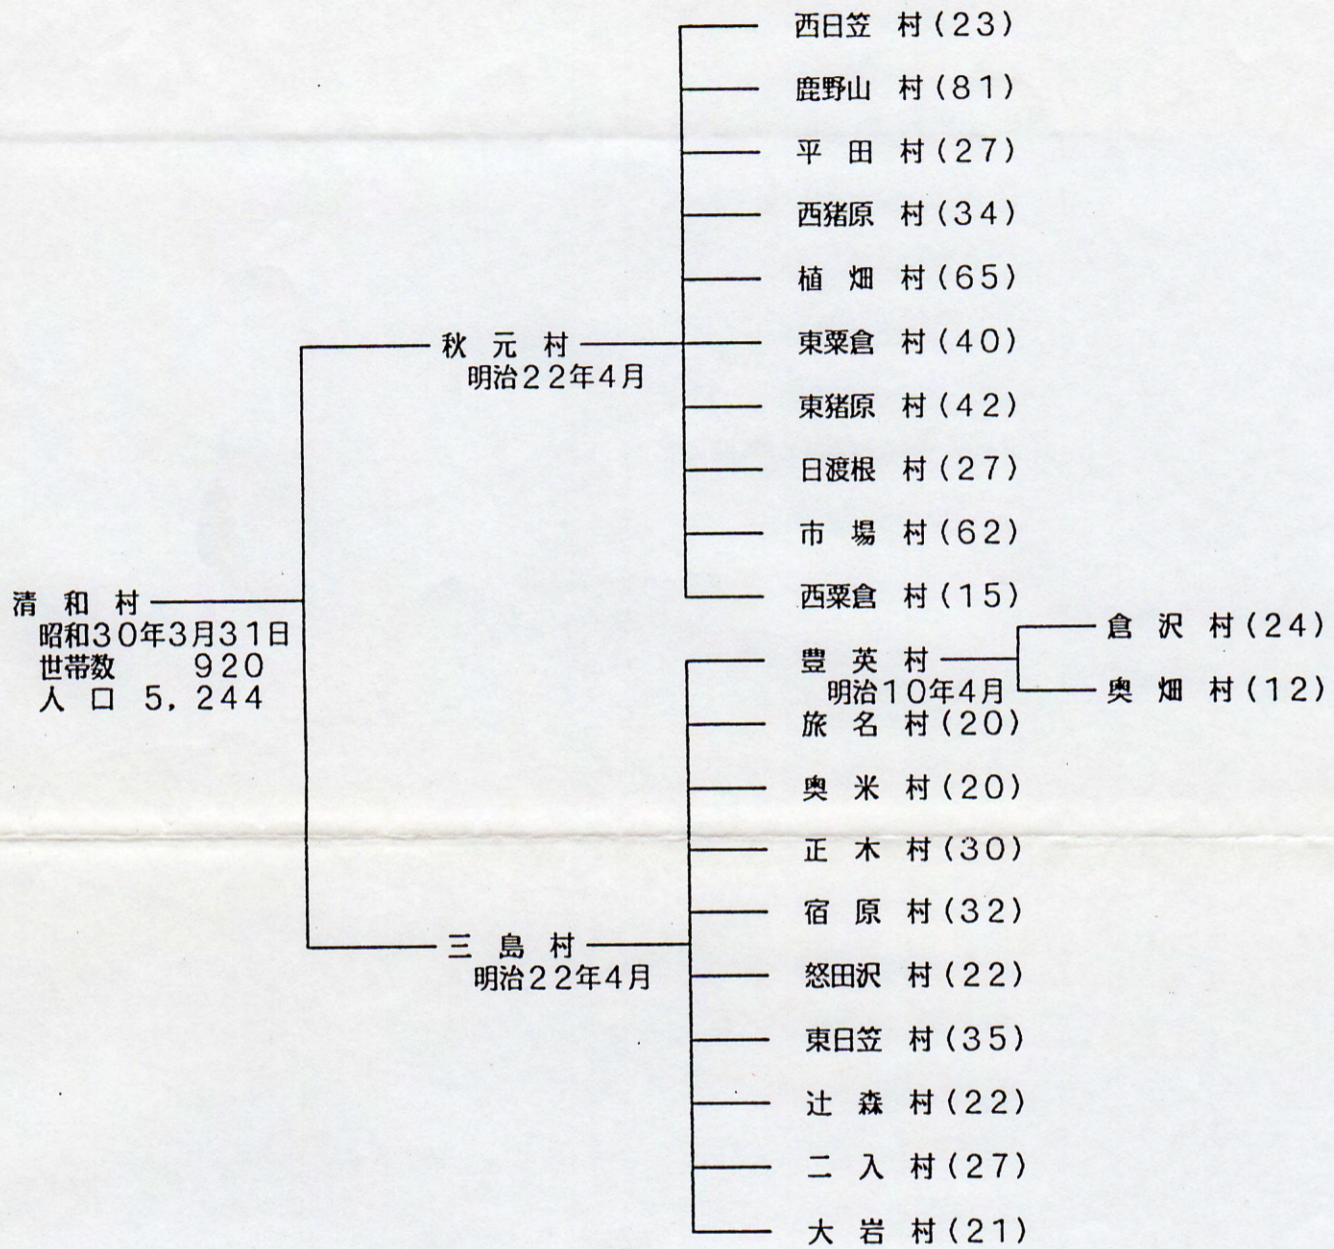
清和村
昭和30年3月31日
世帯数 920
人口 5,244

秋元村
明治22年4月

西日笠村(23)
鹿野山村(81)
平田村(27)
西猪原村(34)
植畑村(65)
東粟倉村(40)
東猪原村(42)
日渡根村(27)
市場村(62)
西粟倉村(15)

三島村
明治22年4月

豊英村
明治10年4月

倉沢村(24)
奥畑村(12)

旅名村(20)
奥米村(20)
正木村(30)
宿原村(32)
怒田沢村(22)
東日笠村(35)
辻森村(22)
二入村(27)
大岩村(21)